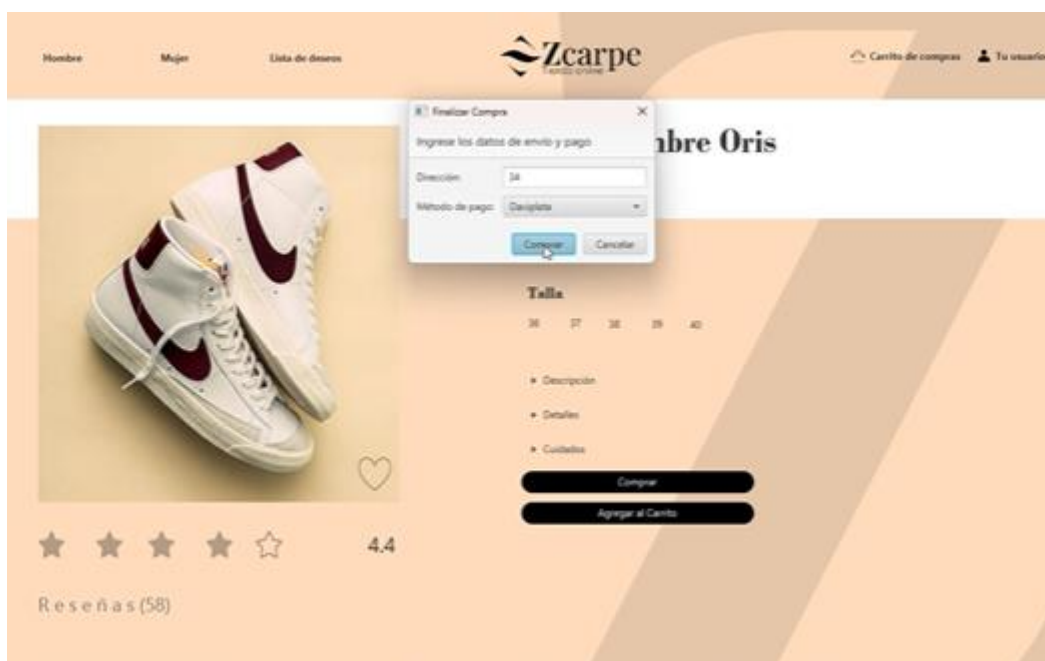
Hombre

Mujer

Lista de deseos

Zcarpe

Tienda online

Carrito de compras

Tu usuario

Finalizar Compra

Ingrese los datos de envío y pago

Dirección: 34

Método de pago: Daviplata

Comprar

Cancelar

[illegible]bre Oris

Talla

36 37 38 39 40

• Descripción

• Detalles

• Cuidados

Comprar

Agregar al Carrito

4.4

Reseñas (58)